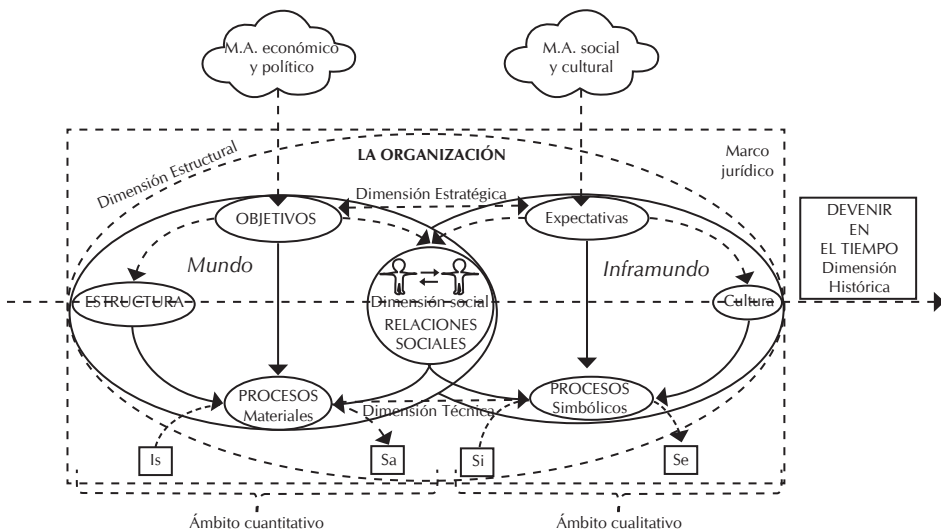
M.A. económico y político

M.A. social y cultural

LA ORGANIZACIÓN

Dimensión Estructural

Marco jurídico

Dimensión Estratégica

OBJETIVOS

Expectativas

DEVENIR EN EL TIEMPO Dimensión Histórica

Mundo

Inframundo

ESTRUCTURA

Dimensión social

RELACIONES SOCIALES

Cultura

PROCESOS Materiales

Dimensión Técnica

PROCESOS Simbólicos

Is

Sa

Si

Se

Ámbito cuantitativo

Ámbito cualitativo